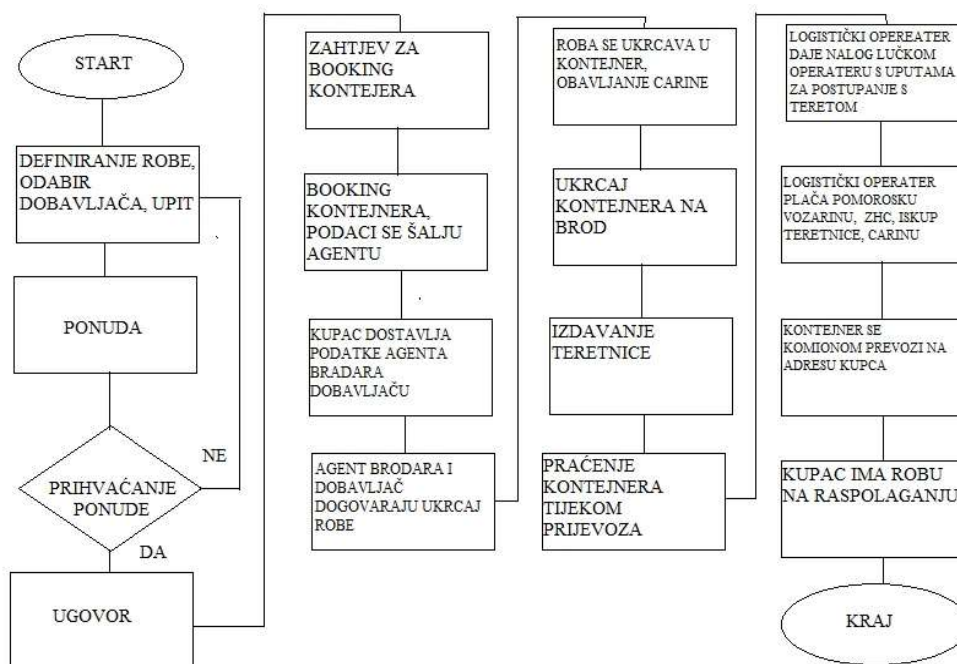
START

DEFINIRANJE ROBE, ODABIR DOBAVLJAČA, UPIT

PONUDA

PRIHVAĆANJE PONUDE

NE

DA

UGOVOR

ZAHTJEV ZA BOOKING KONTEJERA

BOOKING KONTEJNERA, PODACI SE ŠALJU AGENTU

KUPAC DOSTAVLJA PODATKE AGENTA BRADARA DOBAVLJAČU

AGENT BRODARA I DOBAVLJAČ DOGOVARAJU UKRCAJ ROBE

ROBA SE UKRCAVA U KONTEJNER, OBAVLJANJE CARINE

UKRCAJ KONTEJNERA NA BROD

IZDAVANJE TERETNICE

PRAĆENJE KONTEJNERA TIJEKOM PRIJEVOZA

LOGISTIČKI OPEREATER DAJE NALOG LUČKOM OPERATERU S UPUTAMA ZA POSTUPANJE S TERETOM

LOGISTIČKI OPERATER PLAĆA POMOROSKU VOZARINU, ZHC, ISKUP TERETNICE, CARINU

KONTEJNER SE KOMIONOM PREVOZI NA ADRESU KUPCA

KUPAC IMA ROBU NA RASPOLAGANJU

KRAJ